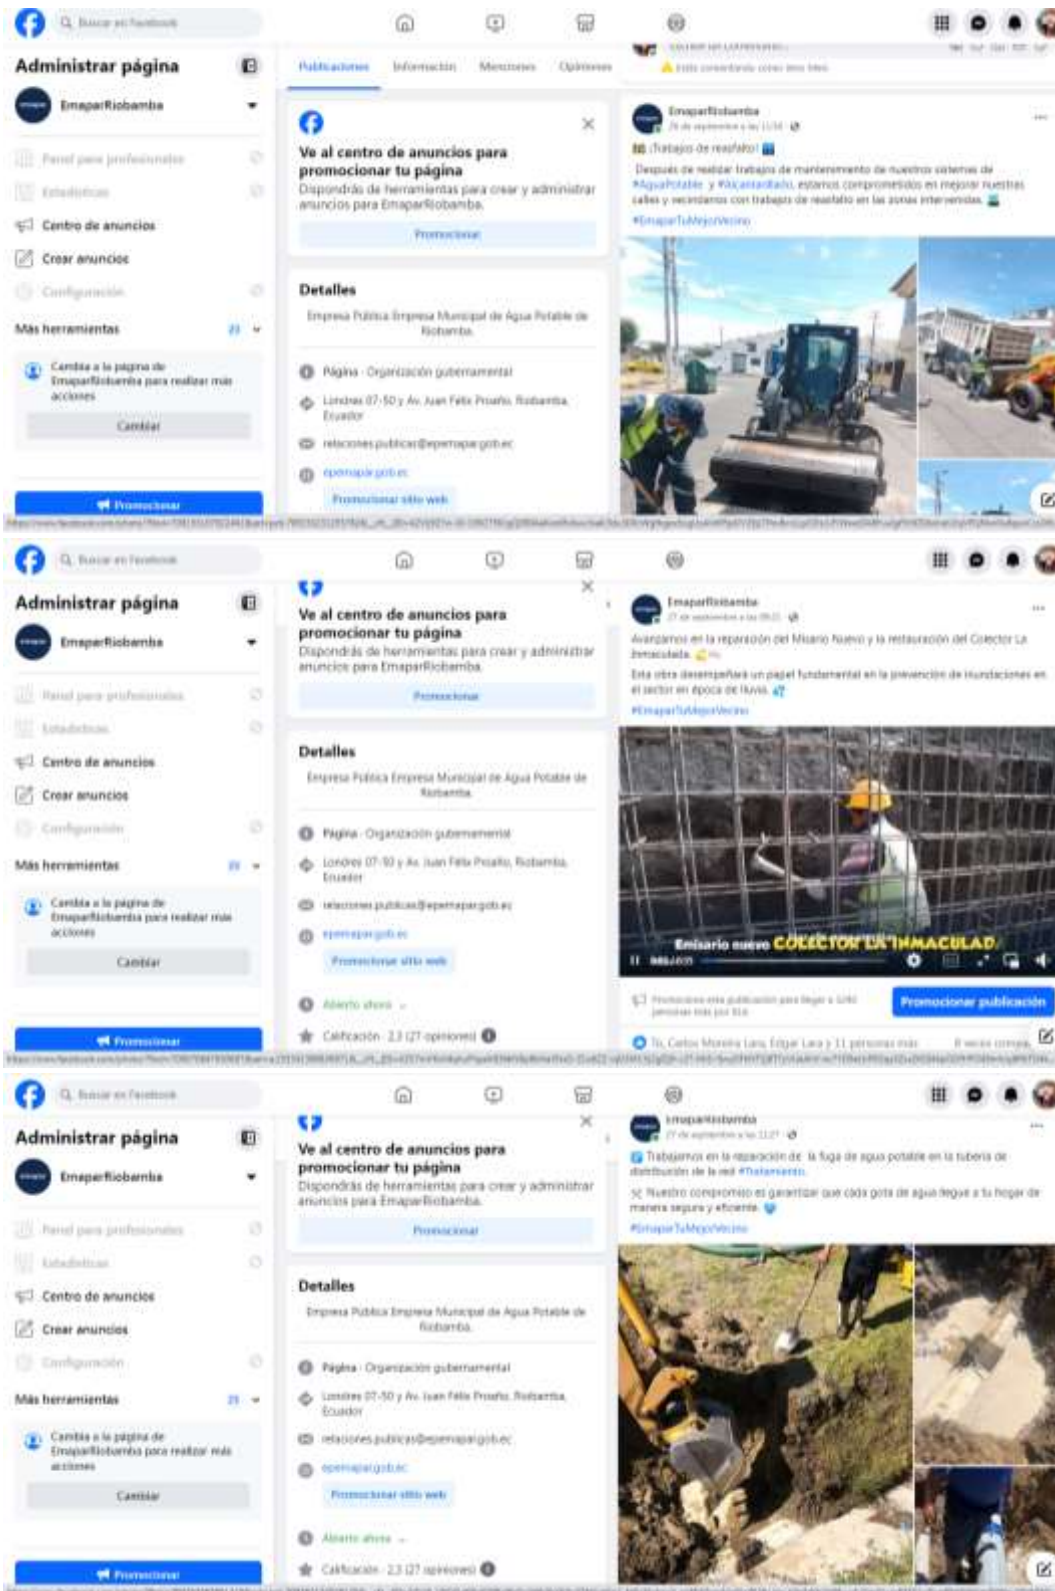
Buscar en Facebook

Administrar página

EmaparRiobamba

Panel para profesionales

Estadísticas

Centro de anuncios

Crear anuncios

Configuración

Más herramientas

Cambia a la página de EmaparRiobamba para realizar más acciones

Cambiar

Promocionar

Publicaciones Información Menciones Opiniones

Ve al centro de anuncios para promocionar tu página

Dispondrás de herramientas para crear y administrar anuncios para EmaparRiobamba.

Promocionar

Detalles

Empresa Pública Empresa Municipal de Agua Potable de Riobamba.

Página · Organización gubernamental

Londres 07-50 y Av. Juan Félix Proaño, Riobamba, Ecuador

relacionespublicas@epemapar.gob.ec

epemapar.gob.ec

Promocionar sitio web

EmaparRiobamba

¡Trabajos de reasfalto!

Después de realizar trabajos de mantenimiento de nuestros sistemas de #AguaPotable y #Alcantarillado, estamos comprometidos en mejorar nuestras calles y vecindarios con trabajos de reasfalto en las zonas intervenidas.

#EmaparTuMejorVecino

Buscar en Facebook

Administrar página

EmaparRiobamba

Panel para profesionales

Estadísticas

Centro de anuncios

Crear anuncios

Configuración

Más herramientas

Cambia a la página de EmaparRiobamba para realizar más acciones

Cambiar

Promocionar

Ve al centro de anuncios para promocionar tu página

Dispondrás de herramientas para crear y administrar anuncios para EmaparRiobamba.

Promocionar

Detalles

Empresa Pública Empresa Municipal de Agua Potable de Riobamba.

Página · Organización gubernamental

Londres 07-50 y Av. Juan Félix Proaño, Riobamba, Ecuador

relacionespublicas@epemapar.gob.ec

epemapar.gob.ec

Promocionar sitio web

Abierto ahora

Calificación · 2.3 (27 opiniones)

EmaparRiobamba

Avanzamos en la reparación del Emisario Nuevo y la restauración del Colector La Inmaculada.

Esta obra desempeñará un papel fundamental en la prevención de inundaciones en el sector en época de lluvia.

#EmaparTuMejorVecino

Emisario nuevo COLECTOR LA INMACULAD

Promocionar publicación

Tú, Carlos Moreira Lara, Edgar Lara y 11 personas más

Buscar en Facebook

Administrar página

EmaparRiobamba

Panel para profesionales

Estadísticas

Centro de anuncios

Crear anuncios

Configuración

Más herramientas

Cambia a la página de EmaparRiobamba para realizar más acciones

Cambiar

Promocionar

Ve al centro de anuncios para promocionar tu página

Dispondrás de herramientas para crear y administrar anuncios para EmaparRiobamba.

Promocionar

Detalles

Empresa Pública Empresa Municipal de Agua Potable de Riobamba.

Página · Organización gubernamental

Londres 07-50 y Av. Juan Félix Proaño, Riobamba, Ecuador

relacionespublicas@epemapar.gob.ec

epemapar.gob.ec

Promocionar sitio web

Abierto ahora

Calificación · 2.3 (27 opiniones)

EmaparRiobamba

Trabajamos en la reparación de la fuga de agua potable en la tubería de distribución de la red #Tratamiento.

Nuestro compromiso es garantizar que cada gota de agua llegue a tu hogar de manera segura y eficiente.

#EmaparTuMejorVecino